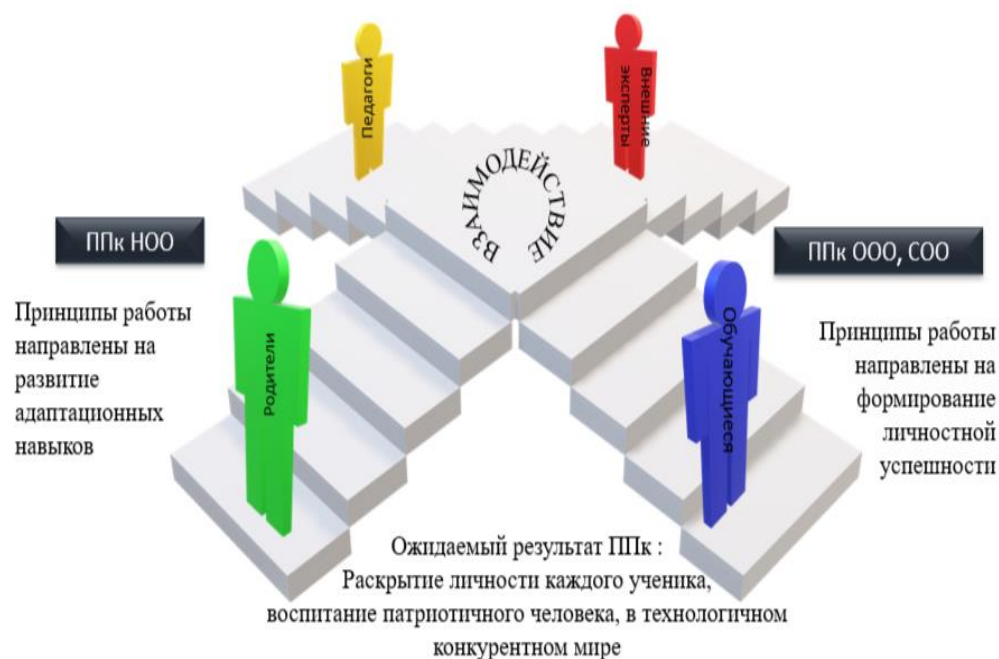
Педагоги

Внешние эксперты

ВЗАИМОДЕЙСТВИЕ

ППк НОО

ППк ООО, СОО

Принципы работы направлены на развитие адаптационных навыков

Родители

Обучающиеся

Принципы работы направлены на формирование личностной успешности

Ожидаемый результат ППк :
Раскрытие личности каждого ученика, воспитание патриотичного человека, в технологичном конкурентном мире